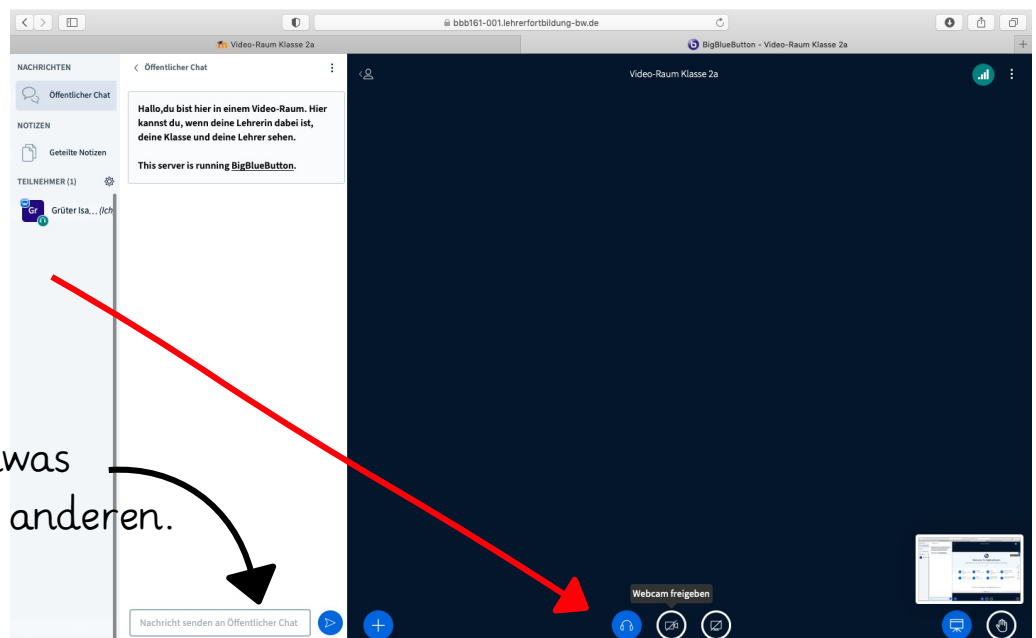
bbb161-001.lehrerfortbildung-bw.de

Video-Raum Klasse 2a

BigBlueButton - Video-Raum Klasse 2a

NACHRICHTEN

Öffentlicher Chat

NOTIZEN

Geteilte Notizen

TEILNEHMER (1)

Gr

Grüter Isa... (Ich)

Öffentlicher Chat

Hallo,du bist hier in einem Video-Raum. Hier kannst du, wenn deine Lehrerin dabei ist, deine Klasse und deine Lehrer sehen.

This server is running BigBlueButton.

Video-Raum Klasse 2a

was

anderen.

Webcam freigeben

Nachricht senden an Öffentlicher Chat